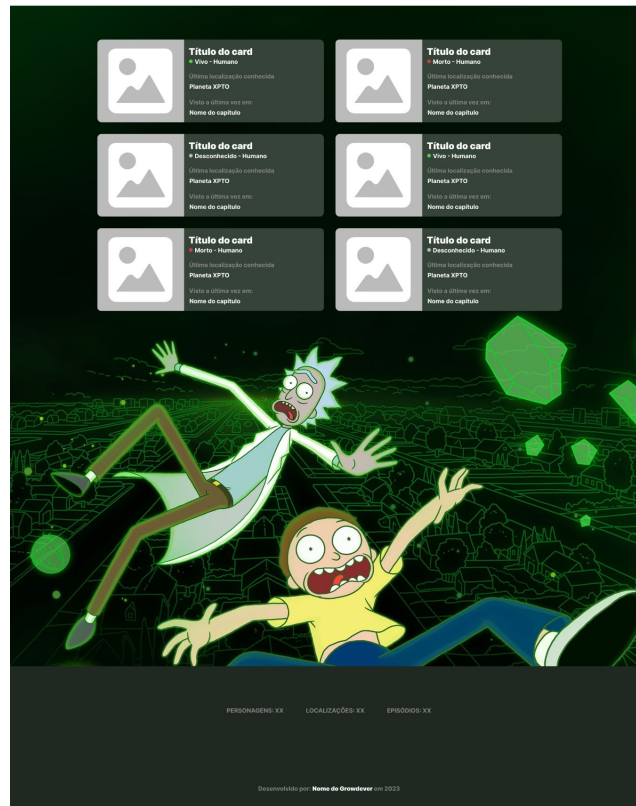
Título do card
Vivo - Humano
Última localização conhecida
Planeta XPTO
Visto a última vez em:
Nome do capítulo

Título do card
Morto - Humano
Última localização conhecida
Planeta XPTO
Visto a última vez em:
Nome do capítulo

Título do card
Desconhecido - Humano
Última localização conhecida
Planeta XPTO
Visto a última vez em:
Nome do capítulo

Título do card
Vivo - Humano
Última localização conhecida
Planeta XPTO
Visto a última vez em:
Nome do capítulo

Título do card
Morto - Humano
Última localização conhecida
Planeta XPTO
Visto a última vez em:
Nome do capítulo

Título do card
Desconhecido - Humano
Última localização conhecida
Planeta XPTO
Visto a última vez em:
Nome do capítulo

PERSONAGENS: XX LOCALIZAÇÕES: XX EPISÓDIOS: XX

Desenvolvido por Nome do Growdever em 2023